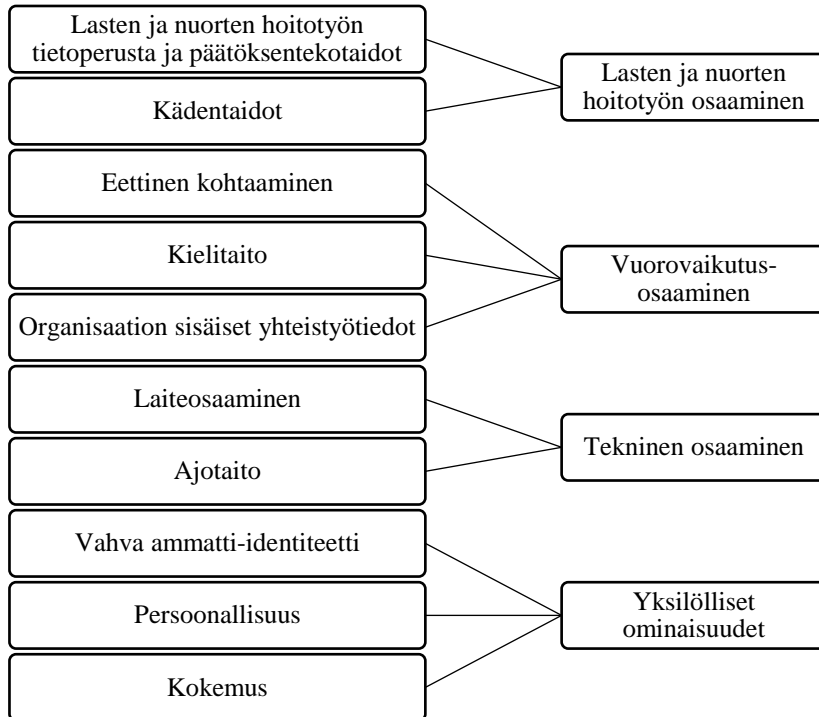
Lasten ja nuorten hoitotyön tietoperusta ja päätöksentekotaidot

Kädentaidot

Lasten ja nuorten hoitotyön osaaminen

Eettinen kohtaaminen

Kielitaito

Organisaation sisäiset yhteistyötiedot

Vuorovaikutus-osaaminen

Laiteosaaminen

Ajotaito

Tekninen osaaminen

Vahva ammatti-identiteetti

Persoonallisuus

Kokemus

Yksilölliset ominaisuudet